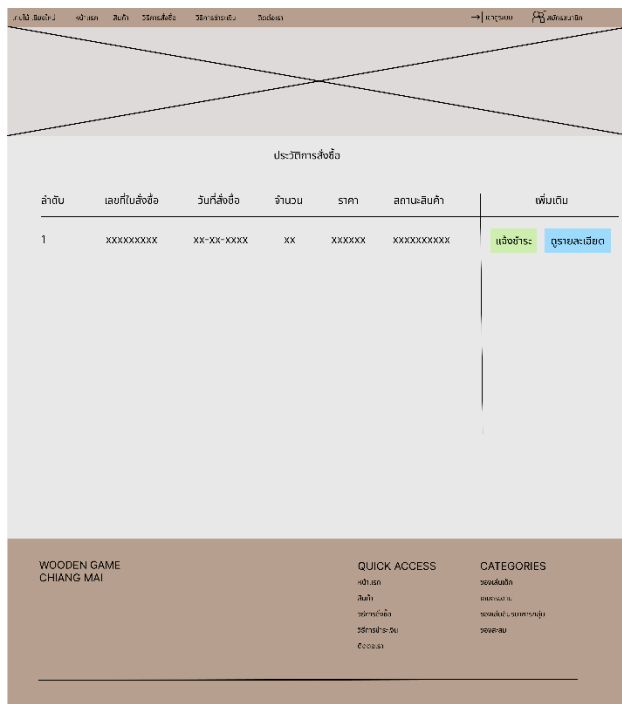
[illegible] หน้าแรก สินค้า วิธีการสั่งซื้อ วิธีการชำระเงิน ติดต่อเรา

→ เข้าสู่ระบบ สมัครสมาชิก

ประวัติการสั่งซื้อ

| ลำดับ | เลขที่ใบสั่งซื้อ | วันที่สั่งซื้อ | จำนวน | ราคา | สถานะสินค้า | เพิ่มเติม |
|---|---|---|---|---|---|---|
| 1 | XXXXXXXXX | XX-XX-XXXX | XX | XXXXXX | XXXXXXXXXX | แจ้งชำระ ดูรายละเอียด |

WOODEN GAME
CHIANG MAI

QUICK ACCESS
หน้าแรก
สินค้า
วิธีการสั่งซื้อ
วิธีการชำระเงิน
ติดต่อเรา

CATEGORIES
ของเล่นเด็ก
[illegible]
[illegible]
ของสะสม